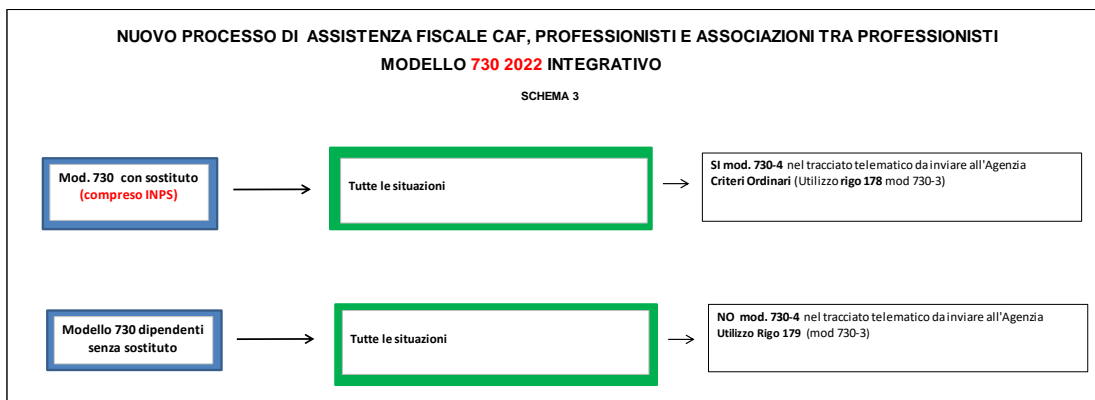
NUOVO PROCESSO DI ASSISTENZA FISCALE CAF, PROFESSIONISTI E ASSOCIAZIONI TRA PROFESSIONISTI

MODELLO 730 2022 INTEGRATIVO

SCHEMA 3

Mod. 730 con sostituto (compreso INPS)

Tutte le situazioni

SI mod. 730-4 nel tracciato telematico da inviare all'Agenzia
Criteri Ordinari (Utilizzo rigo 178 mod 730-3)

Modello 730 dipendenti senza sostituto

Tutte le situazioni

NO mod. 730-4 nel tracciato telematico da inviare all'Agenzia
Utilizzo Rigo 179 (mod 730-3)